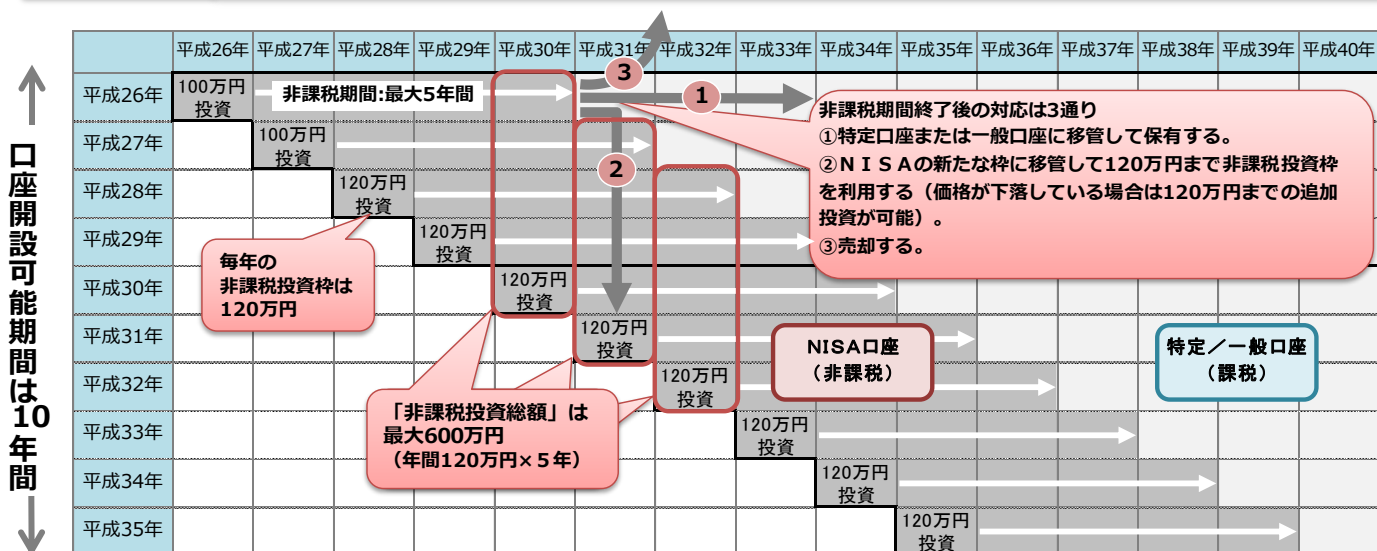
口座開設可能期間は10年間

| | 平成26年 | 平成27年 | 平成28年 | 平成29年 | 平成30年 | 平成31年 | 平成32年 | 平成33年 | 平成34年 | 平成35年 | 平成36年 | 平成37年 | 平成38年 | 平成39年 | 平成40年 |
|---|---|---|---|---|---|---|---|---|---|---|---|---|---|---|---|
| 平成26年 | 100万円 投資 | | | | | | | | | | | | | | |
| 平成27年 | | 100万円 投資 | | | | | | | | | | | | | |
| 平成28年 | | | 120万円 投資 | | | | | | | | | | | | |
| 平成29年 | | | | 120万円 投資 | | | | | | | | | | | |
| 平成30年 | | | | | 120万円 投資 | | | | | | | | | | |
| 平成31年 | | | | | | 120万円 投資 | | | | | | | | | |
| 平成32年 | | | | | | | 120万円 投資 | | | | | | | | |
| 平成33年 | | | | | | | | 120万円 投資 | | | | | | | |
| 平成34年 | | | | | | | | | 120万円 投資 | | | | | | |
| 平成35年 | | | | | | | | | | 120万円 投資 | | | | | |

非課税期間:最大5年間

3

1

2

非課税期間終了後の対応は3通り
①特定口座または一般口座に移管して保有する。
②ＮＩＳＡの新たな枠に移管して120万円まで非課税投資枠を利用する（価格が下落している場合は120万円までの追加投資が可能）。
③売却する。

毎年の
非課税投資枠は
120万円

NISA口座
（非課税）

特定／一般口座
（課税）

「非課税投資総額」は
最大600万円
（年間120万円×５年）